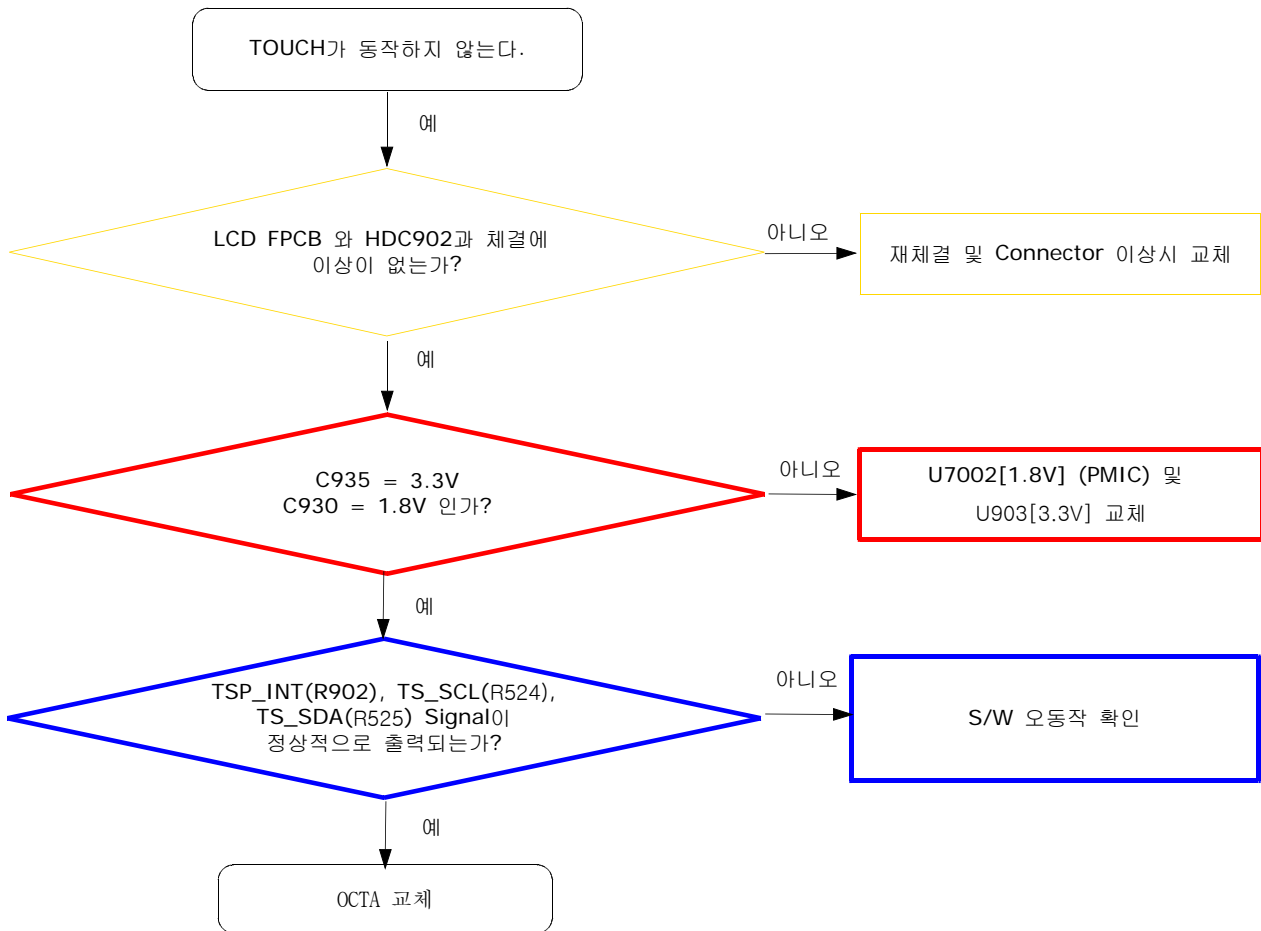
TOUCH가 동작하지 않는다.

예

LCD FPCB 와 HDC902과 체결에 이상이 없는가?

아니오

재체결 및 Connector 이상시 교체

예

C935 = 3.3V
C930 = 1.8V 인가?

아니오

U7002[1.8V] (PMIC) 및 U903[3.3V] 교체

예

TSP_INT(R902), TS_SCL(R524), TS_SDA(R525) Signal이 정상적으로 출력되는가?

아니오

S/W 오동작 확인

예

OCTA 교체